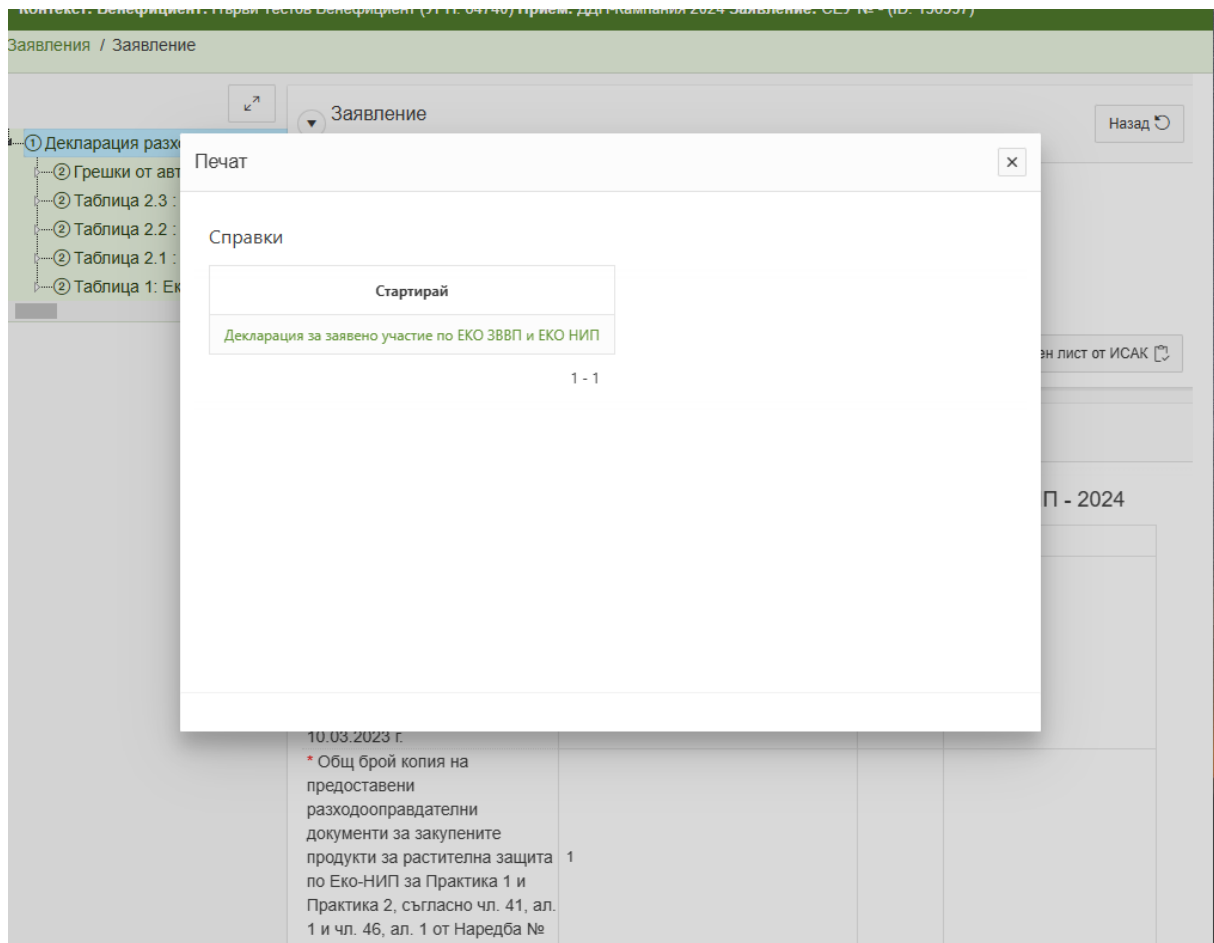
Заявления / Заявление

① Декларация разх
② Грешки от авт
② Таблица 2.3 :
② Таблица 2.2 :
② Таблица 2.1 :
② Таблица 1: Ек

Заявление

Назад

ен лист от ИСАК

П - 2024

10.03.2023 г.

* Общ брой копия на предоставени разходооправдателни документи за закупените продукти за растителна защита по Еко-НИП за Практика 1 и Практика 2, съгласно чл. 41, ал. 1 и чл. 46, ал. 1 от Наредба №

1

Печат

Справки

| Стартирай |
|---|
| Декларация за заявено участие по ЕКО ЗВВП и ЕКО НИП |

1 - 1